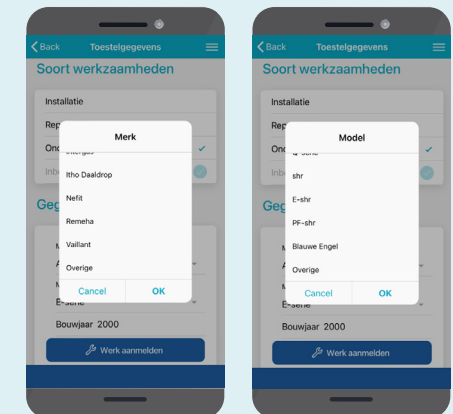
Back Toestelgegevens
Soort werkzaamheden
Installatie
Rep
Ond
Inb
Merk
Intergas
Itho Daaldrop
Nefit
Remeha
Vaillant
Overige
Cancel OK
Geg
E-serie
Bouwjaar 2000
Werk aanmelden

Back Toestelgegevens
Soort werkzaamheden
Installatie
Rep
Ond
Inb
Model
R-serie
shr
E-shr
PF-shr
Blauwe Engel
Overige
Cancel OK
Geg
E-serie
Bouwjaar 2000
Werk aanmelden